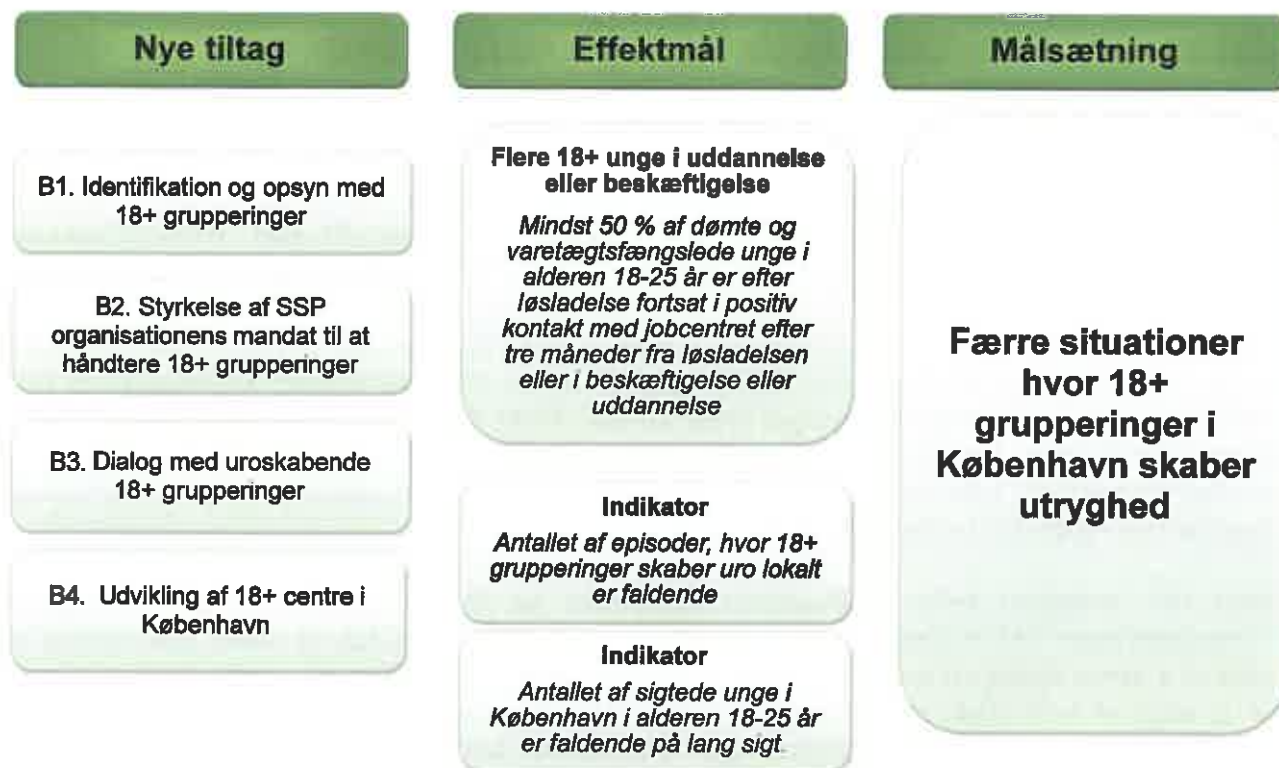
Nye tiltag

B1. Identifikation og opsyn med 18+ grupperinger

B2. Styrkelse af SSP organisationens mandat til at håndtere 18+ grupperinger

B3. Dialog med uroskabende 18+ grupperinger

B4. Udvikling af 18+ centre i København

Effektmål

Flere 18+ unge i uddannelse eller beskæftigelse

*Mindst 50 % af dømte og varetægtsfængslede unge i alderen 18-25 år er efter løsladelse fortsat i positiv kontakt med jobcentret efter tre måneder fra løsladelsen eller i beskæftigelse eller uddannelse*

Indikator

*Antallet af episoder, hvor 18+ grupperinger skaber uro lokalt er faldende*

Indikator

*Antallet af sigtede unge i København i alderen 18-25 år er faldende på lang sigt*

Målsætning

Færre situationer hvor 18+ grupperinger i København skaber utryghed